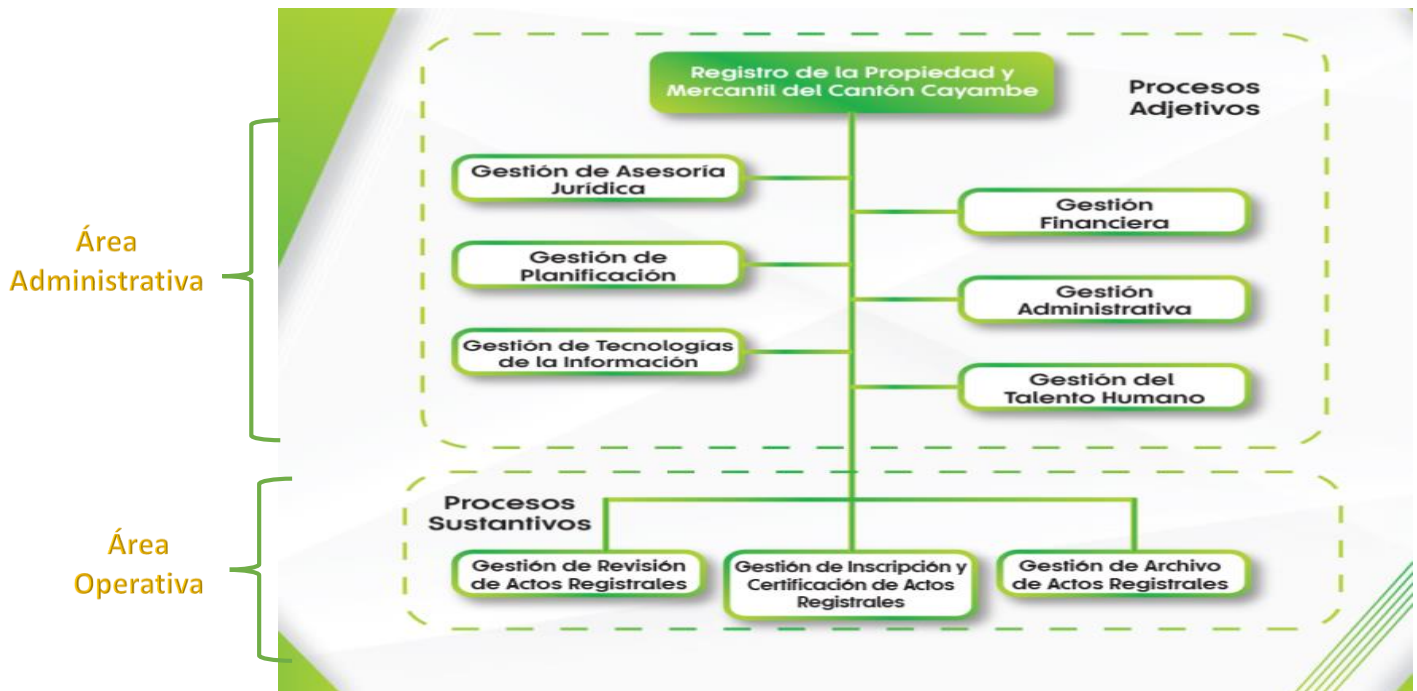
Registro de la Propiedad y Mercantil del Cantón Cayambe

Procesos Adjetivos

Área Administrativa

Gestión de Asesoría Jurídica

Gestión de Planificación

Gestión de Tecnologías de la Información

Gestión Financiera

Gestión Administrativa

Gestión del Talento Humano

Área Operativa

Procesos Sustantivos

Gestión de Revisión de Actos Registrales

Gestión de Inscripción y Certificación de Actos Registrales

Gestión de Archivo de Actos Registrales